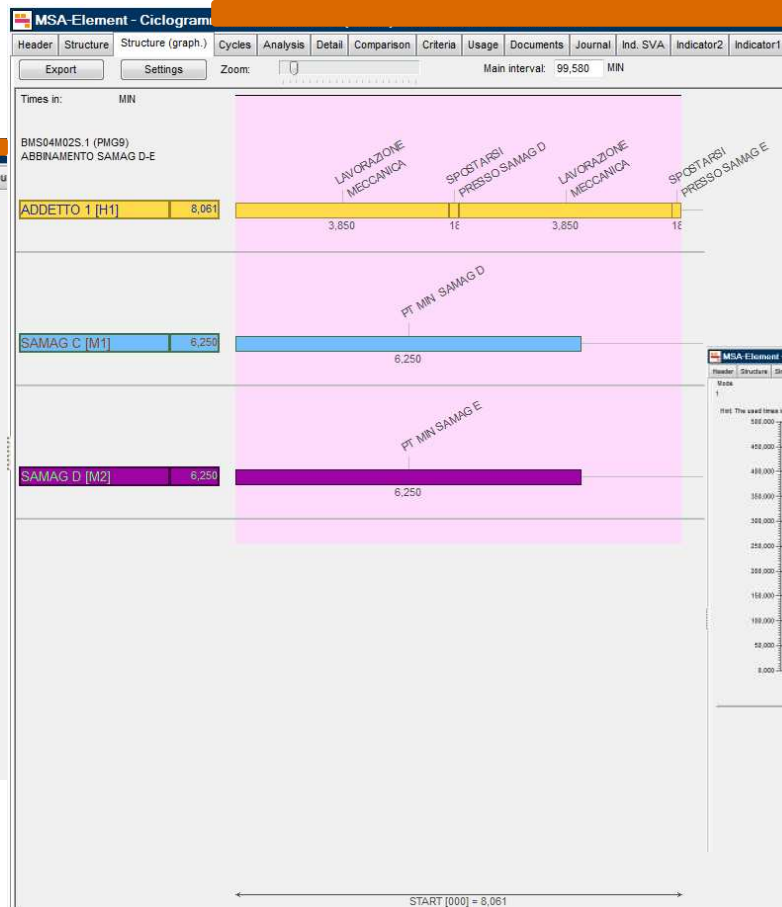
MSA-Element - Ciclogram

Header | Structure | Structure (graph.) | Cycles | Analysis | Detail | Comparison | Criteria | Usage | Documents | Journal | Ind. SVA | Indicator2 | Indicator1

Export | Settings | Zoom: | Main interval: 99,580 MIN

Times in: MIN

BMS04M02S.1 (PMG9)
ABBINAMENTO SAMAG D-E

LAVORAZIONE MECCANICA
SPOSTARSI PRESSO SAMAG D
LAVORAZIONE MECCANICA
SPOSTARSI PRESSO SAMAG E

ADDETTO 1 [H1] 8,061
3,850 1{ 3,850 1{

PT MIN SAMAG D

SAMAG C [M1] 6,250
6,250

PT MIN SAMAG E

SAMAG D [M2] 6,250
6,250

START [000] = 8,061

MSA-Element
Header | Structure | St
Mode
1
Hint: The used times i
500,000
450,000
400,000
350,000
300,000
250,000
200,000
150,000
100,000
50,000
0,000